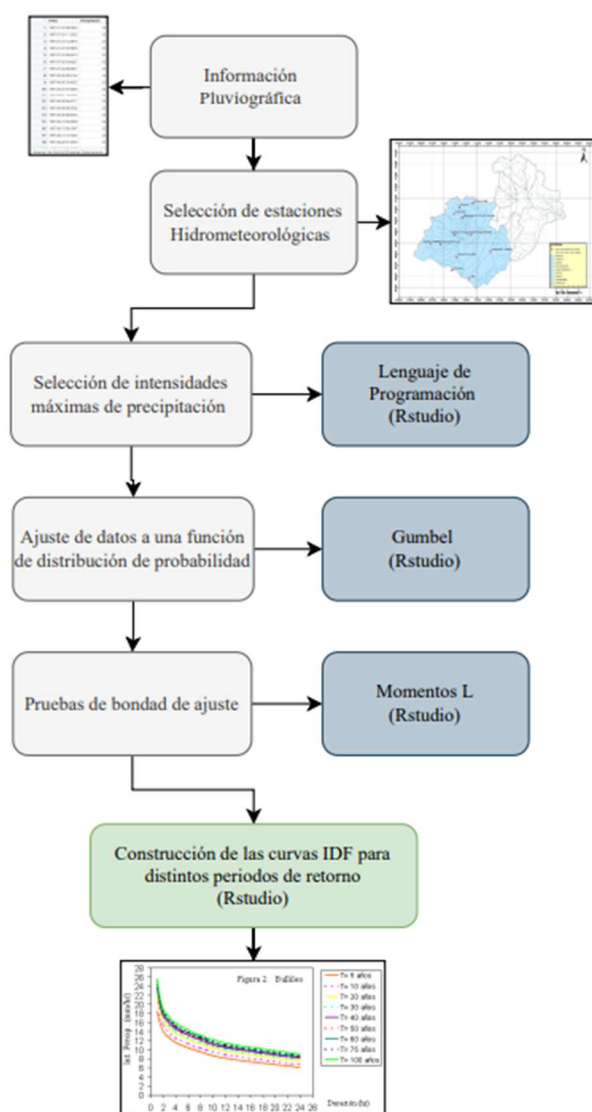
Información Pluviográfica

Selección de estaciones Hidrometeorológicas

Selección de intensidades máximas de precipitación

Lenguaje de Programación (Rstudio)

Ajuste de datos a una función de distribución de probabilidad

Gumbel (Rstudio)

Pruebas de bondad de ajuste

Momentos L (Rstudio)

Construcción de las curvas IDF para distintos periodos de retorno (Rstudio)

Figura 2 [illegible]

T= 5 años
T= 10 años
T= 20 años
T= 30 años
T= 40 años
T= 50 años
T= 60 años
T= 75 años
T= 100 años

Int. Precip. (mm/h)

Duración (h)

0 2 4 6 8 10 12 14 16 18 20 22 24 26